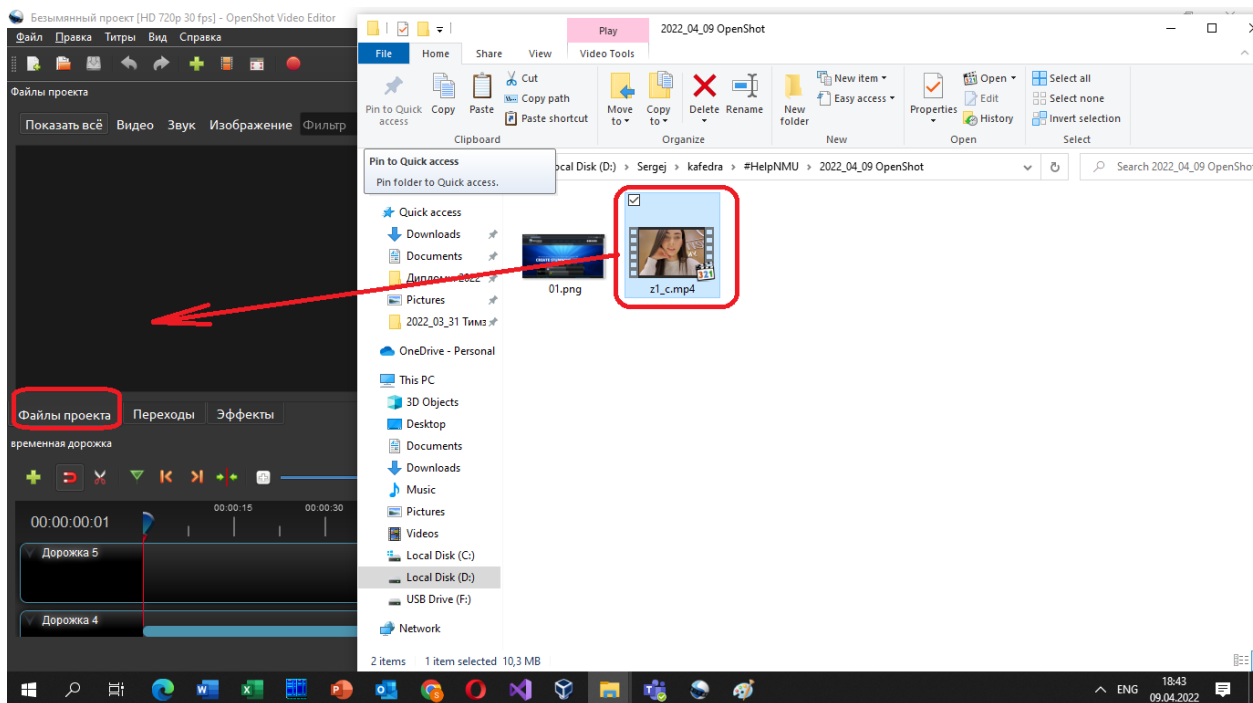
Безымянный проект [HD 720p 30 fps] - OpenShot Video Editor
Файл Правка Титры Вид Справка

Файлы проекта
Показать всё Видео Звук Изображение Фильтр

Файлы проекта Переходы Эффекты
временная дорожка

00:00:00:01 00:00:15 00:00:30
Дорожка 5
Дорожка 4

Play 2022_04_09 OpenShot
File Home Share View Video Tools

Pin to Quick access Copy Paste Cut Copy path Paste shortcut
Clipboard
Move to Copy to Delete Rename
Organize
New folder New item Easy access
New
Properties Open Edit History
Open
Select all Select none Invert selection
Select

Pin to Quick access
Pin folder to Quick access.

ocal Disk (D:) › Sergej › kafedra › #HelpNMU › 2022_04_09 OpenShot
Search 2022_04_09 OpenShot

Quick access
Downloads
Documents
Дипломы 2022
Pictures
2022_03_31 Тимз
OneDrive - Personal
This PC
3D Objects
Desktop
Documents
Downloads
Music
Pictures
Videos
Local Disk (C:)
Local Disk (D:)
USB Drive (F:)
Network

01.png
z1_c.mp4

2 items 1 item selected 10,3 MB

ENG 18:43 09.04.2022